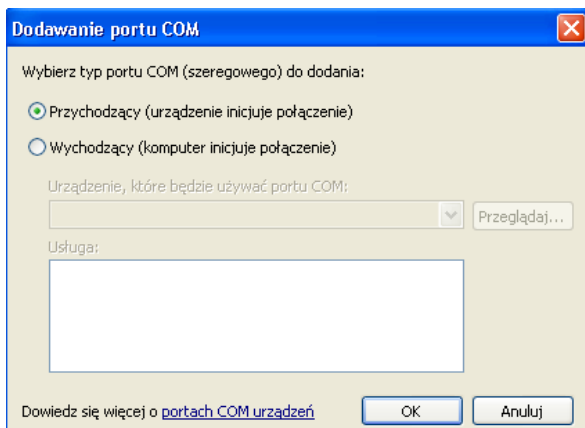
Dodawanie portu COM

Wybierz typ portu COM (szeregowego) do dodania:

Przychodzący (urządzenie inicjuje połączenie)

Wychodzący (komputer inicjuje połączenie)

Urządzenie, które będzie używać portu COM:

Przeglądaj...

Usługa:

Dowiedz się więcej o portach COM urządzeń

OK

Anuluj